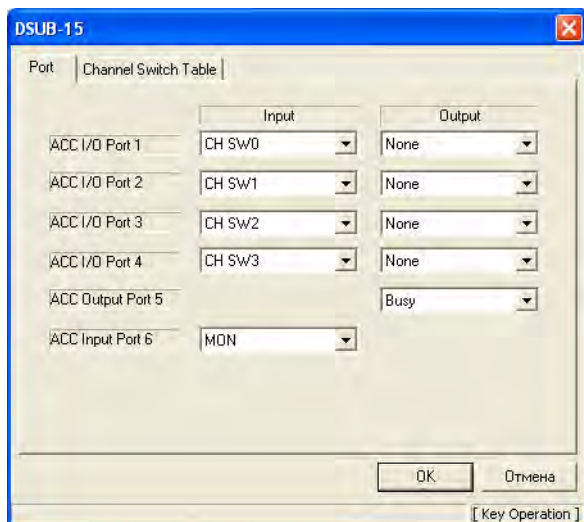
DSUB-15

Port | Channel Switch Table

| | Input | Output |
|---|---|---|
| ACC I/O Port 1 | CH SW0 | None |
| ACC I/O Port 2 | CH SW1 | None |
| ACC I/O Port 3 | CH SW2 | None |
| ACC I/O Port 4 | CH SW3 | None |
| ACC Output Port 5 | | Busy |
| ACC Input Port 6 | MON | |

OK Отмена

[ Key Operation ]